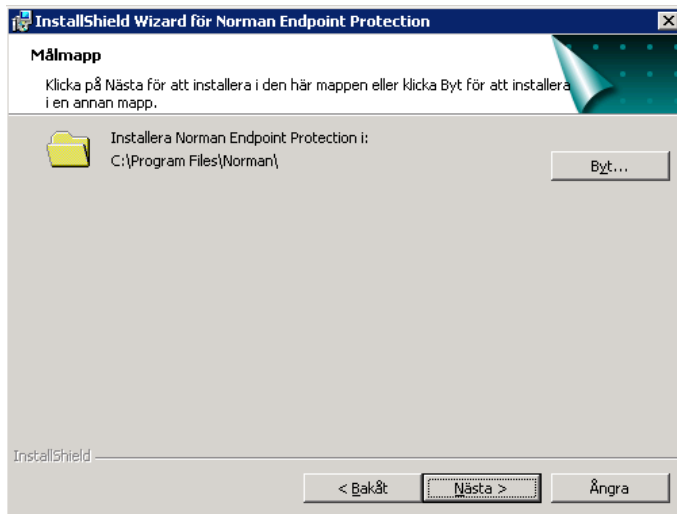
InstallShield Wizard för Norman Endpoint Protection

Målmapp

Klicka på Nästa för att installera i den här mappen eller klicka Byt för att installera i en annan mapp.

Installera Norman Endpoint Protection i:
C:\Program Files\Norman\

Byt...

InstallShield

< Bakåt

Nästa >

Ångra